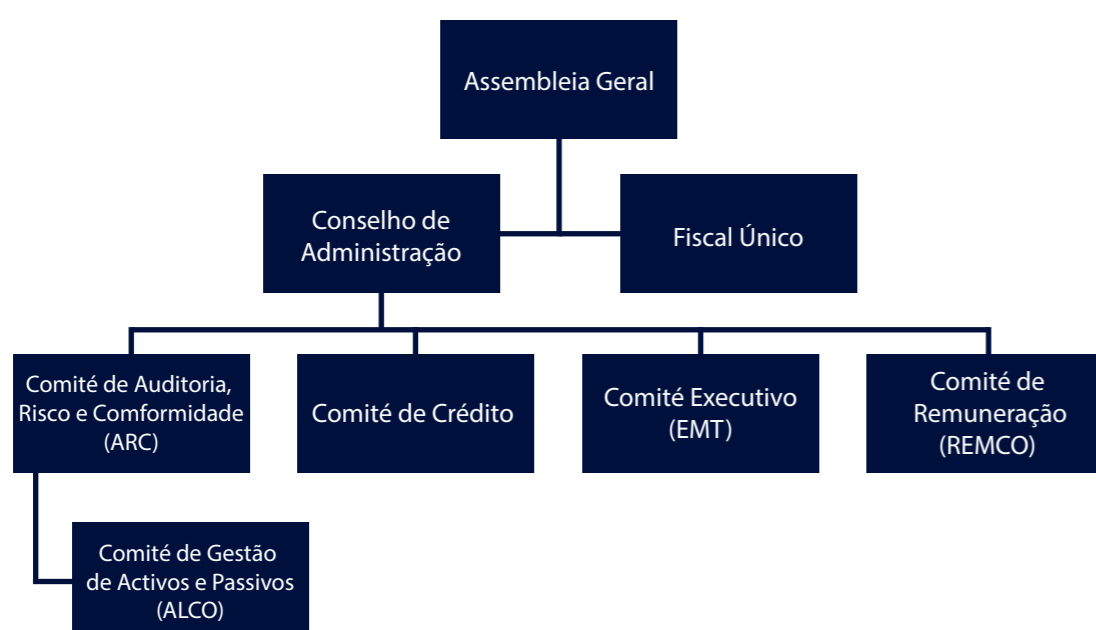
Assembleia Geral

Conselho de Administração

Fiscal Único

Comité de Auditoria, Risco e Comformidade (ARC)

Comité de Crédito

Comité Executivo (EMT)

Comité de Remuneração (REMCO)

Comité de Gestão de Activos e Passivos (ALCO)